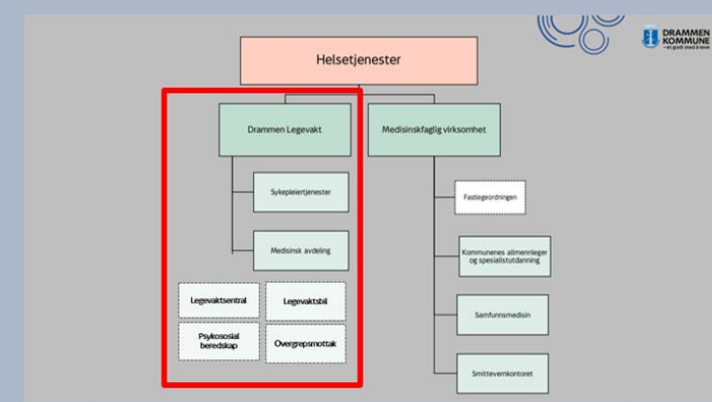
DRAMMEN KOMMUNE
– et godt sted å leve

Helsetjenester

Drammen Legevakt

Medisinskfaglig virksomhet

Sykepleiertjenester

Medisinsk avdeling

Legevaktsentral

Legevaktsbil

Psykososial beredskap

Overgrepsmottak

Fastlegeordningen

Kommunenes allmennleger og spesialistutdanning

Samfunnsmedisin

Smittevernkontoret